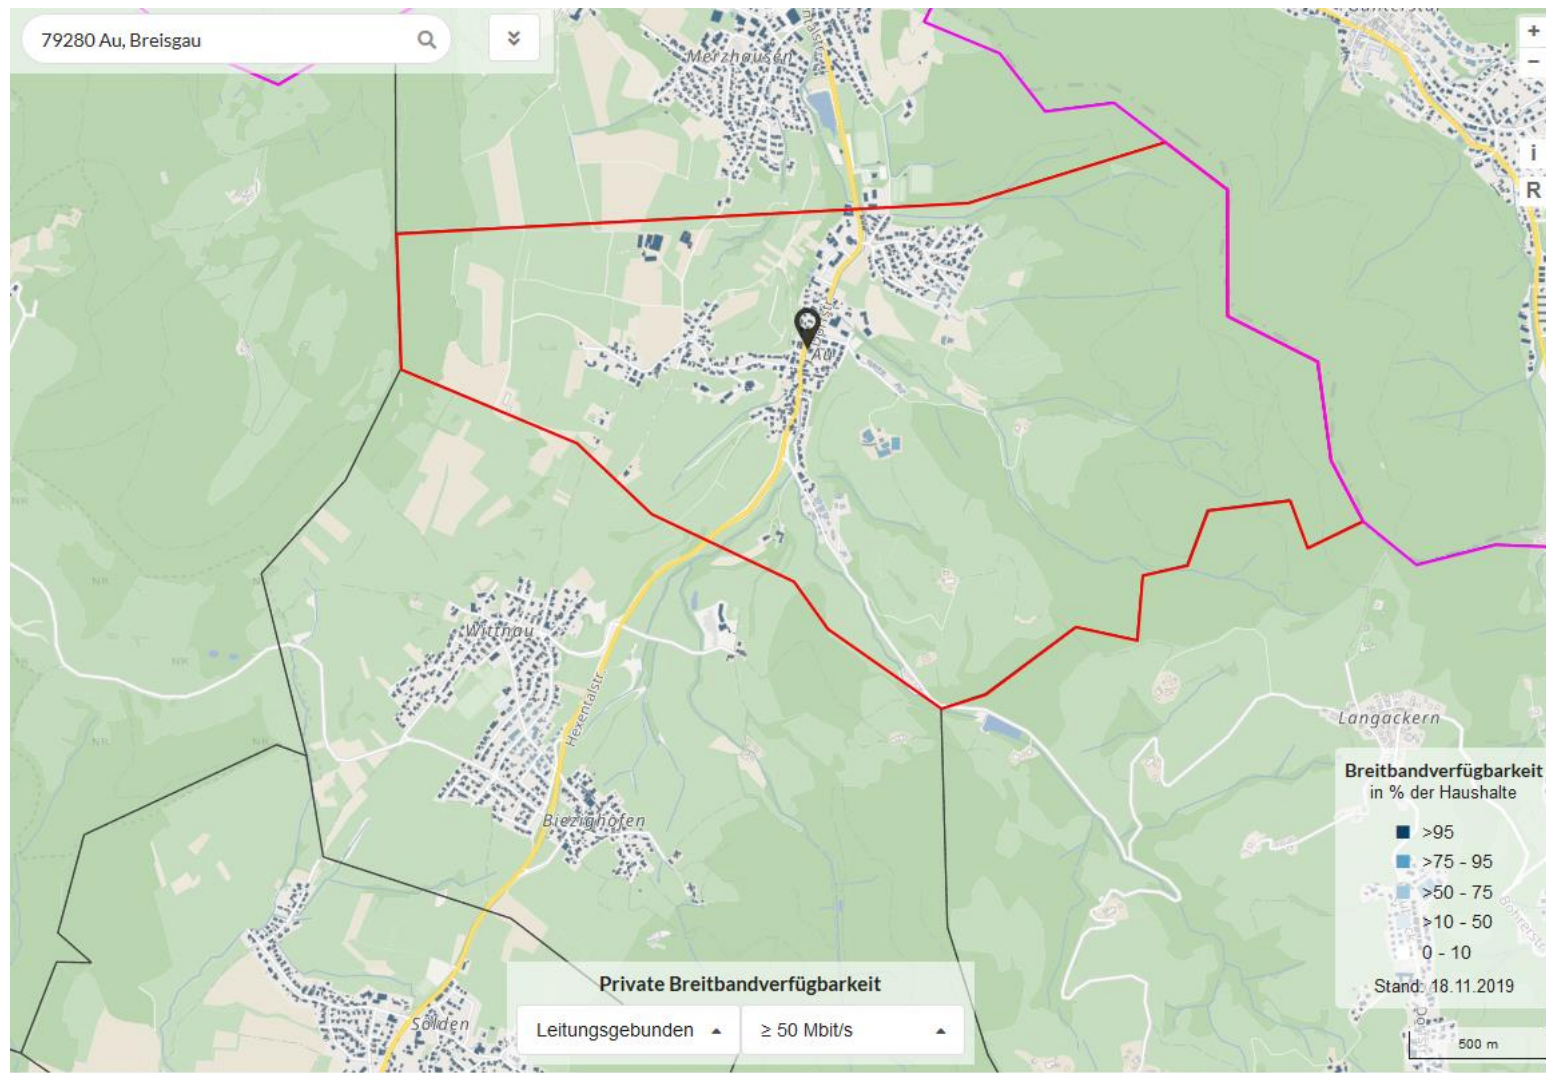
79280 Au, Breisgau

+
−
i
R

Merzhausen

Au

Wittnau

Hexentalstr.

Biezighofen

Sölden

Langackern

NR

Breitbandverfügbarkeit
in % der Haushalte

>95
>75 - 95
>50 - 75
>10 - 50
0 - 10

Stand: 18.11.2019

500 m

Private Breitbandverfügbarkeit

Leitungsgebunden ▲

≥ 50 Mbit/s ▲